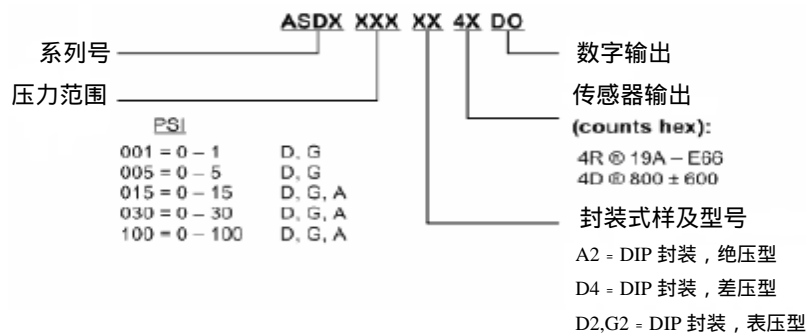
ASDX XXX XX 4X DO

系列号

压力范围

PSI

| | |
|---|---|
| 001 = 0 – 1 | D, G |
| 005 = 0 – 5 | D, G |
| 015 = 0 – 15 | D, G, A |
| 030 = 0 – 30 | D, G, A |
| 100 = 0 – 100 | D, G, A |

数字输出

传感器输出

(counts hex):

4R ® 19A – E66
4D ® 800 ± 600

封装式样及型号

A2 = DIP 封装，绝压型

D4 = DIP 封装，差压型

D2,G2 = DIP 封装，表压型